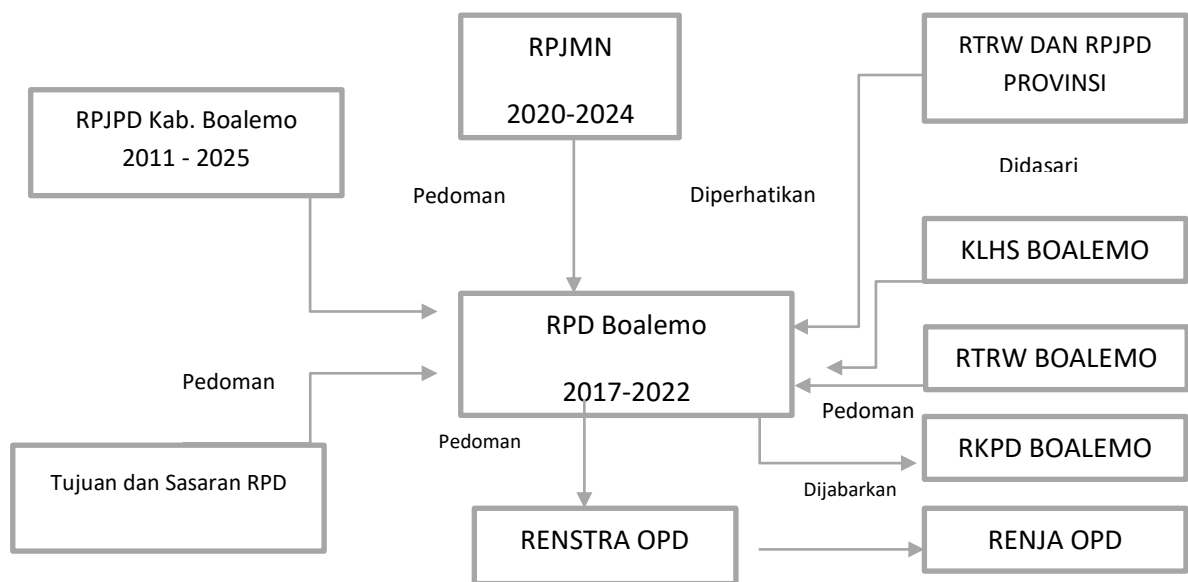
RPJMN

2020-2024

RTRW DAN RPJPD PROVINSI

RPJPD Kab. Boalemo 2011 - 2025

Didasari

Pedoman

Diperhatikan

KLHS BOALEMO

RPD Boalemo

2017-2022

RTRW BOALEMO

Pedoman

Pedoman

Pedoman

RKPD BOALEMO

Tujuan dan Sasaran RPD

Dijabarkan

RENSTRA OPD

RENJA OPD